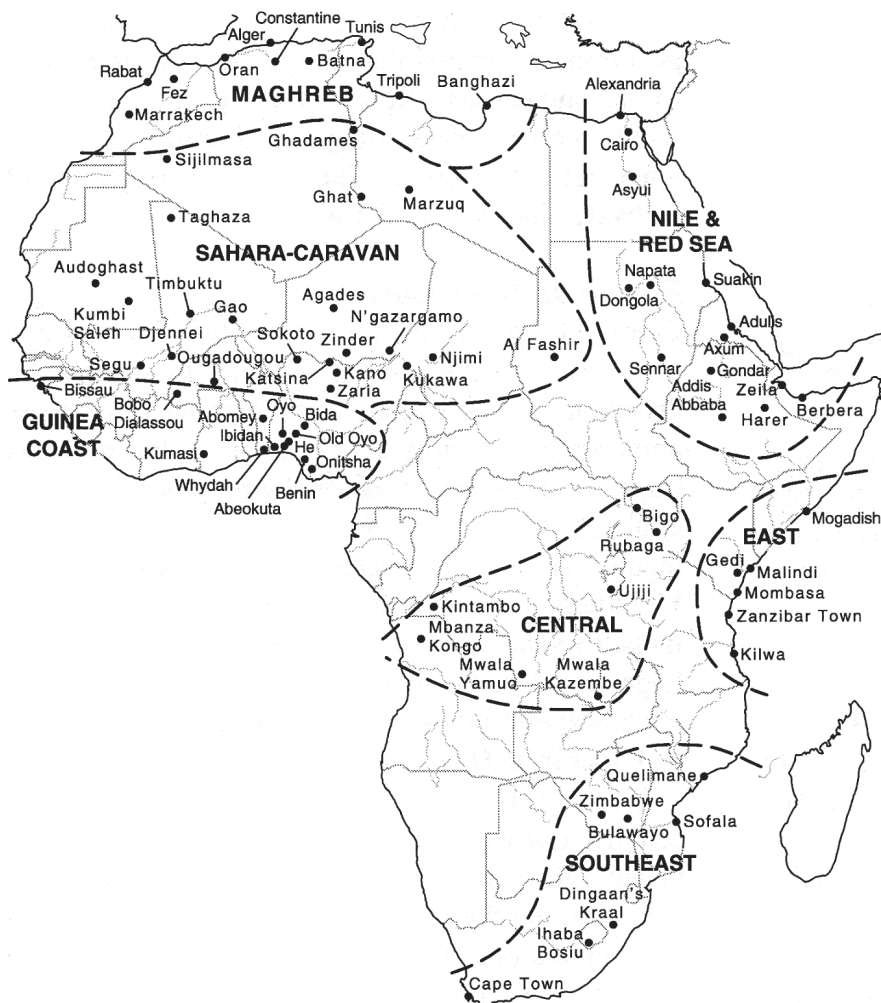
Constantine
Alger
Tunis
Oran
Batna
Rabat
Fez
Tripoli
Banghazi
Alexandria
MAGHREB
Marrakech
Cairo
Ghadames
Sijilmasa
Asyui
Ghat
Marzuq
Taghaza
NILE &
RED SEA
SAHARA-CARAVAN
Audoghast
Napata
Timbuktu
Suakin
Dongola
Agades
Kumbi
Saleh
Gao
N'gazargamo
Adulis
Djennei
Sokoto
Zinder
Al Fashir
Axum
Segu
Njimi
Sennar
Gondar
Ougadougou
Kano
Katsina
Kukawa
Addis
Abbaba
Zeila
Bissau
Zaria
Bobo
Dialassou
Harer
Berbera
GUINEA
COAST
Abomey
Oyo
Bida
Old Oyo
Ibidan
He
Kumasi
Onitsha
Whydah
Benin
Abeokuta
Bigo
Mogadish
Rubaga
EAST
Gedi
Malindi
Ujiji
Mombasa
Kintambo
Zanzibar Town
CENTRAL
Mbanza
Kongo
Kilwa
Mwala
Yamuo
Mwala
Kazembe
Quelimane
Zimbabwe
Sofala
Bulawayo
SOUTHEAST
Dingaan's
Kraal
Ihaba
Bosiu
Cape Town